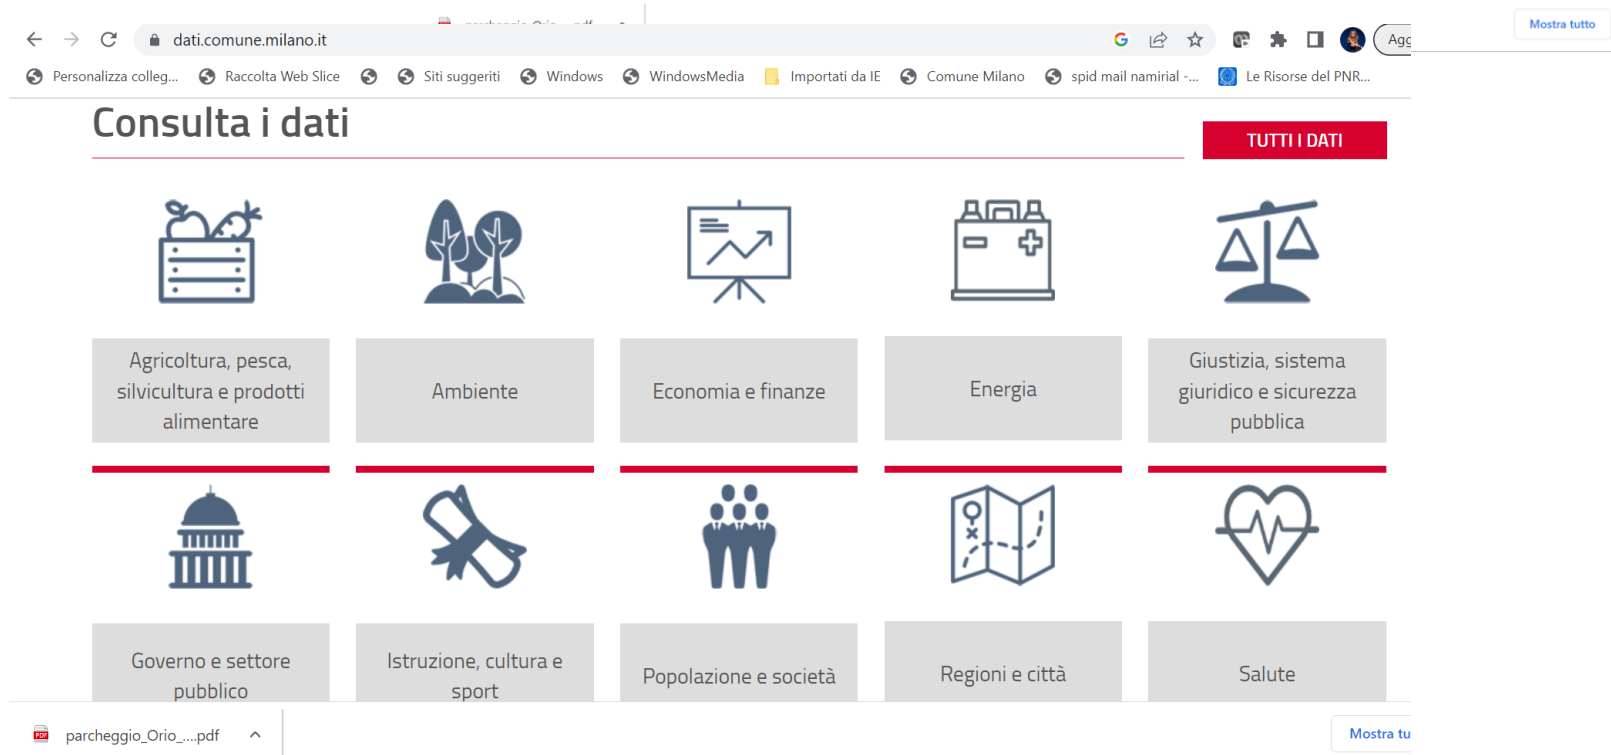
Mostra tutto

dati.comune.milano.it

Agg

Personalizza colleg... Raccolta Web Slice Siti suggeriti Windows WindowsMedia Importati da IE Comune Milano spid mail namirial -... Le Risorse del PNR...

Consulta i dati

TUTTI I DATI

Agricoltura, pesca, silvicultura e prodotti alimentare

Ambiente

Economia e finanze

Energia

Giustizia, sistema giuridico e sicurezza pubblica

Governo e settore pubblico

Istruzione, cultura e sport

Popolazione e società

Regioni e città

Salute

parcheggio_Orio_....pdf

Mostra tu